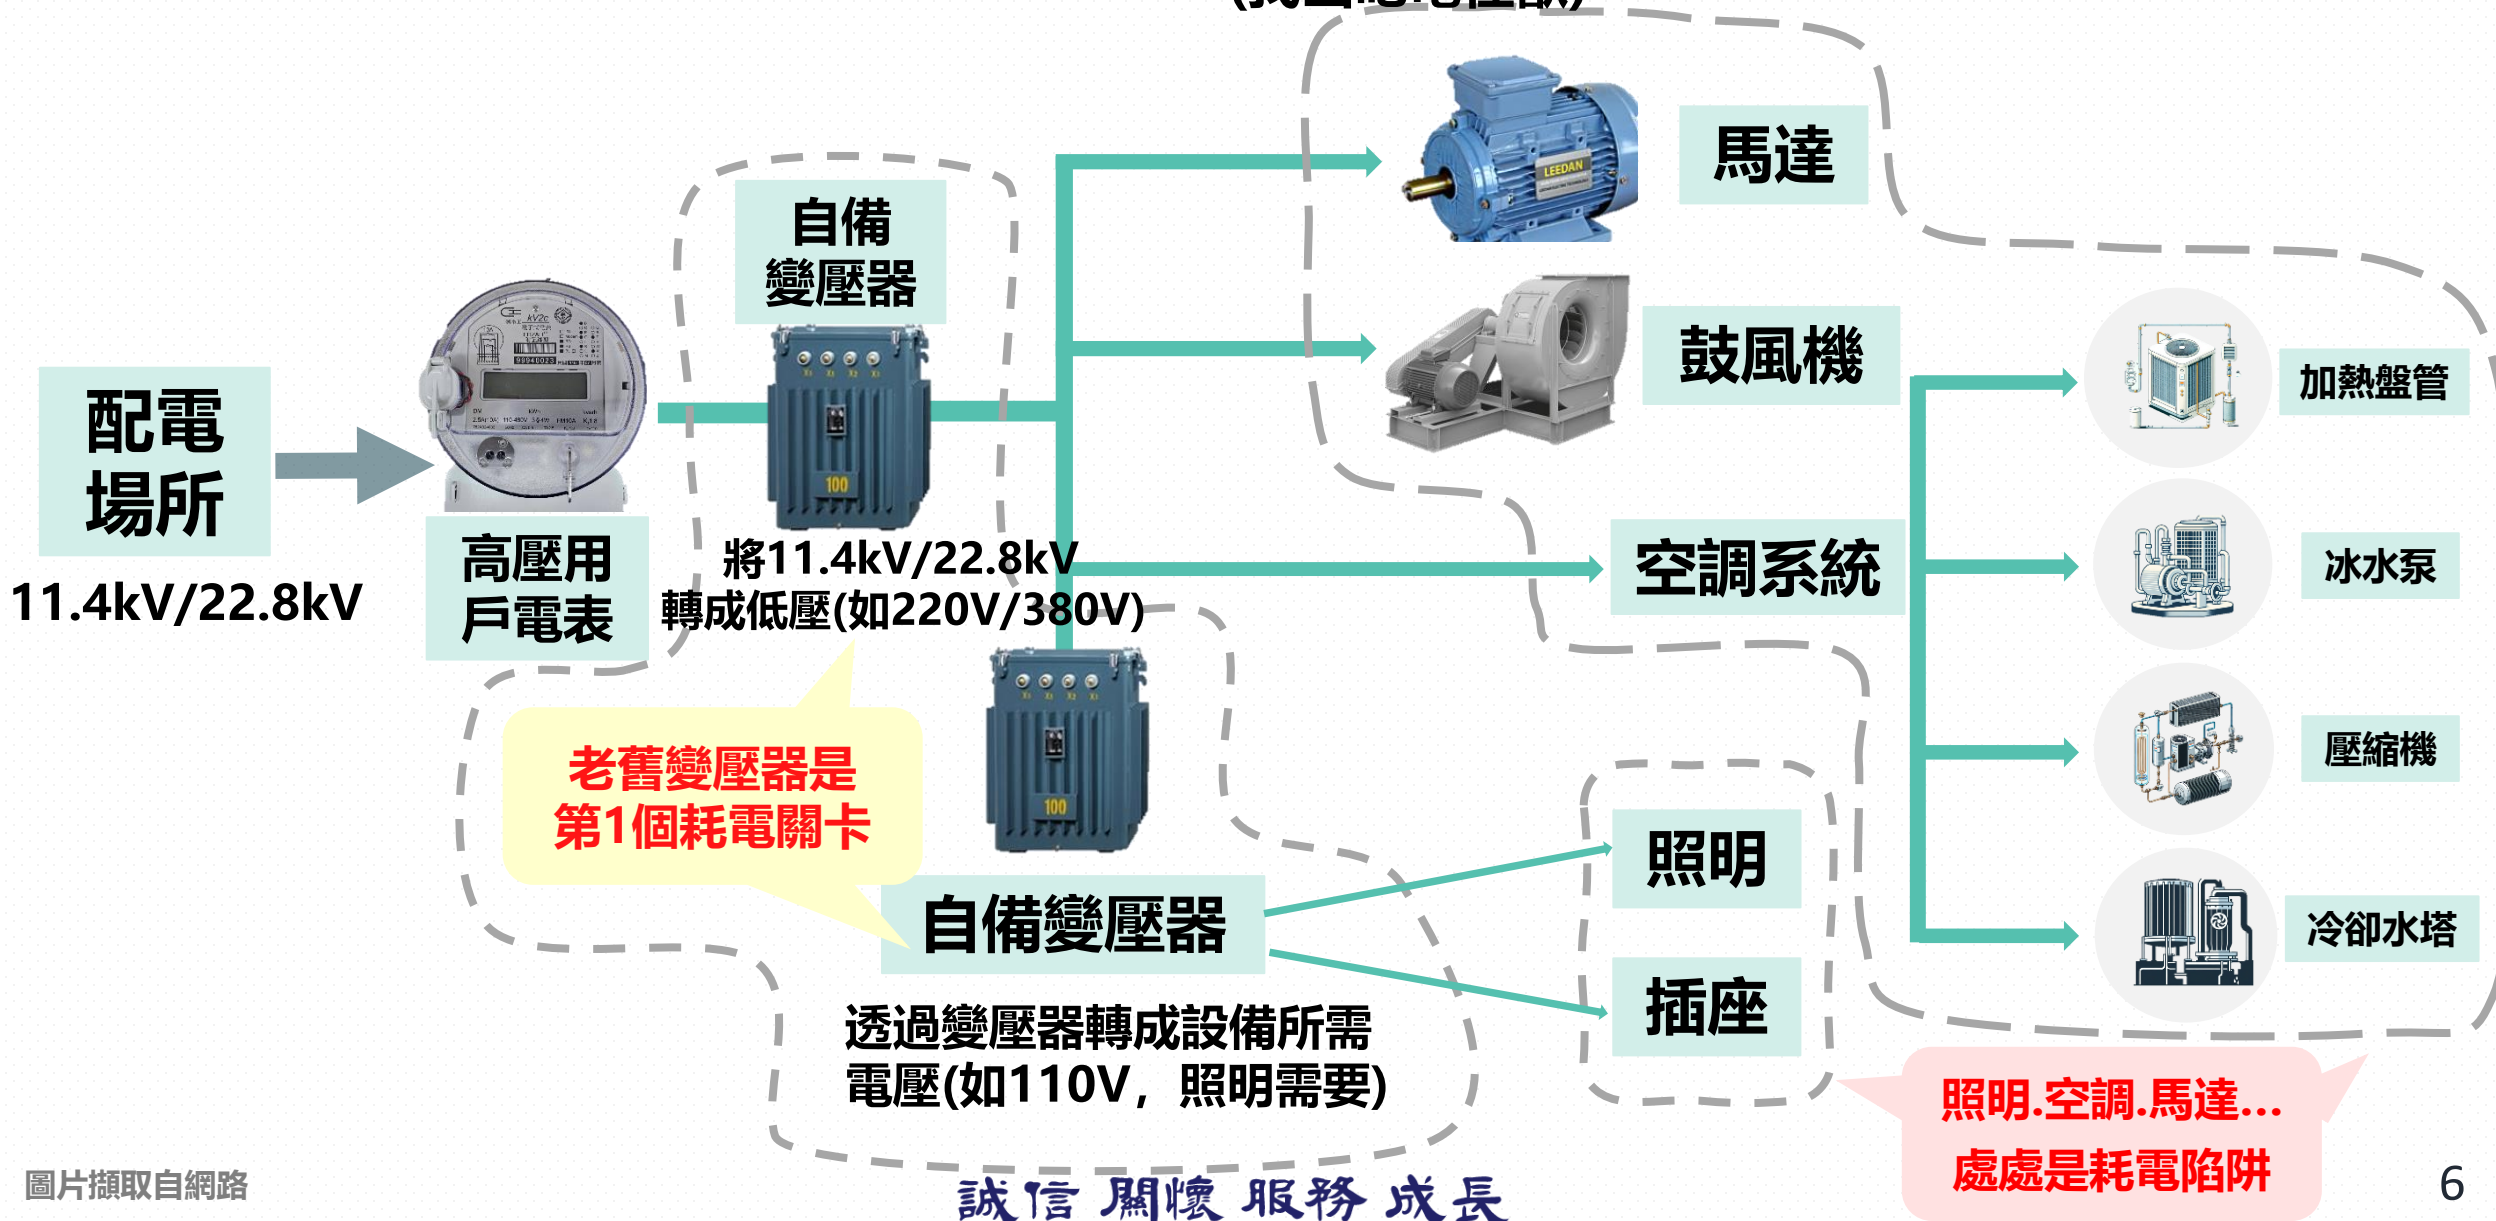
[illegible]

配電場所

11.4kV/22.8kV

高壓用戶電表

自備變壓器

將11.4kV/22.8kV轉成低壓(如220V/380V)

馬達

鼓風機

空調系統

加熱盤管

冰水泵

壓縮機

冷卻水塔

老舊變壓器是第1個耗電關卡

自備變壓器

透過變壓器轉成設備所需電壓(如110V，照明需要)

照明

插座

照明.空調.馬達...處處是耗電陷阱

圖片擷取自網路

誠信 關懷 服務 成長

6